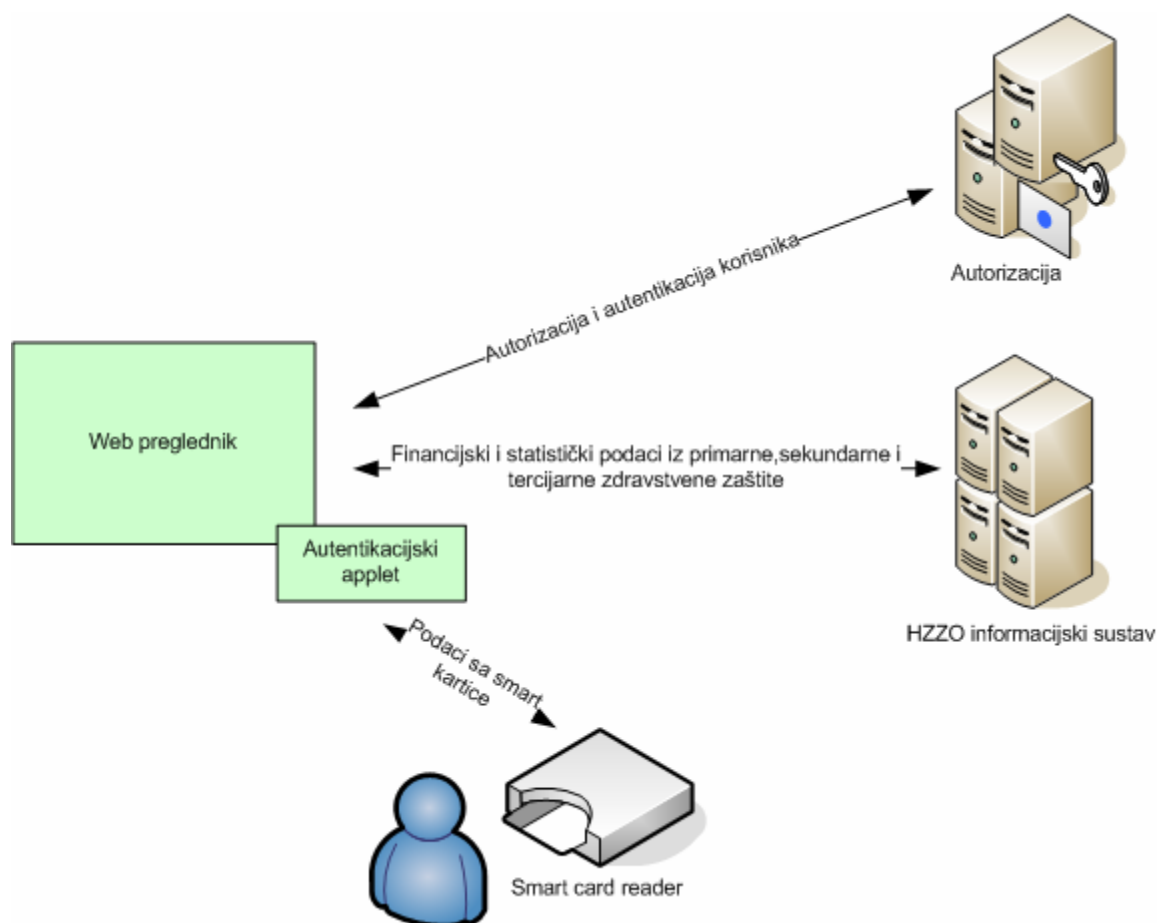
Autorizacija

Autorizacija i autentikacija korisnika

Web preglednik

Financijski i statistički podaci iz primarne,sekundarne i tercijarne zdravstvene zaštite

HZZO informacijski sustav

Autentikacijski applet

Podaci sa smart kartice

Smart card reader